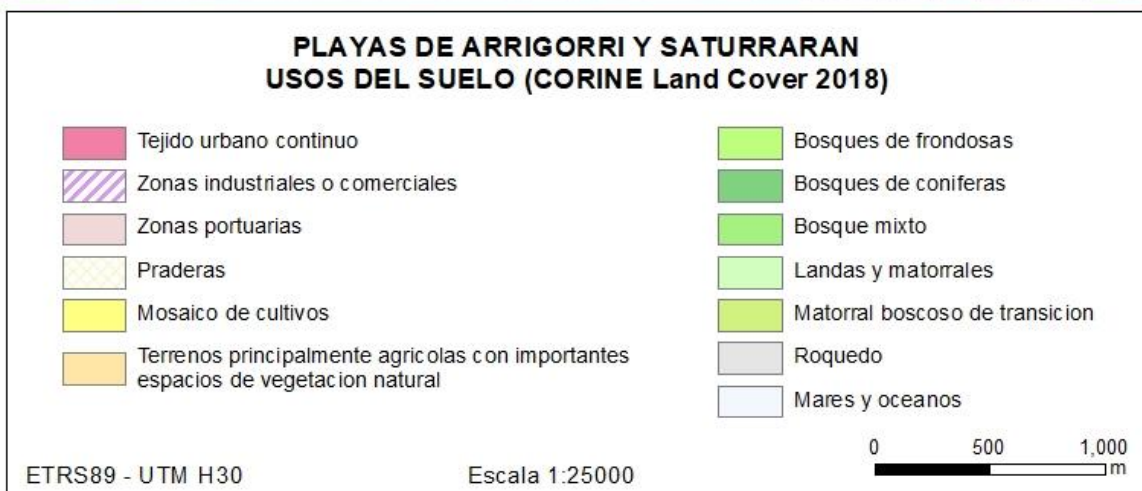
PLAYAS DE ARRIGORRI Y SATURRARAN
USOS DEL SUELO (CORINE Land Cover 2018)

Tejido urbano continuo
Zonas industriales o comerciales
Zonas portuarias
Praderas
Mosaico de cultivos
Terrenos principalmente agricolas con importantes espacios de vegetacion natural

Bosques de frondosas
Bosques de coniferas
Bosque mixto
Landas y matorrales
Matorral boscoso de transicion
Roquedo
Mares y oceanos

0 500 1,000 m

ETRS89 - UTM H30

Escala 1:25000